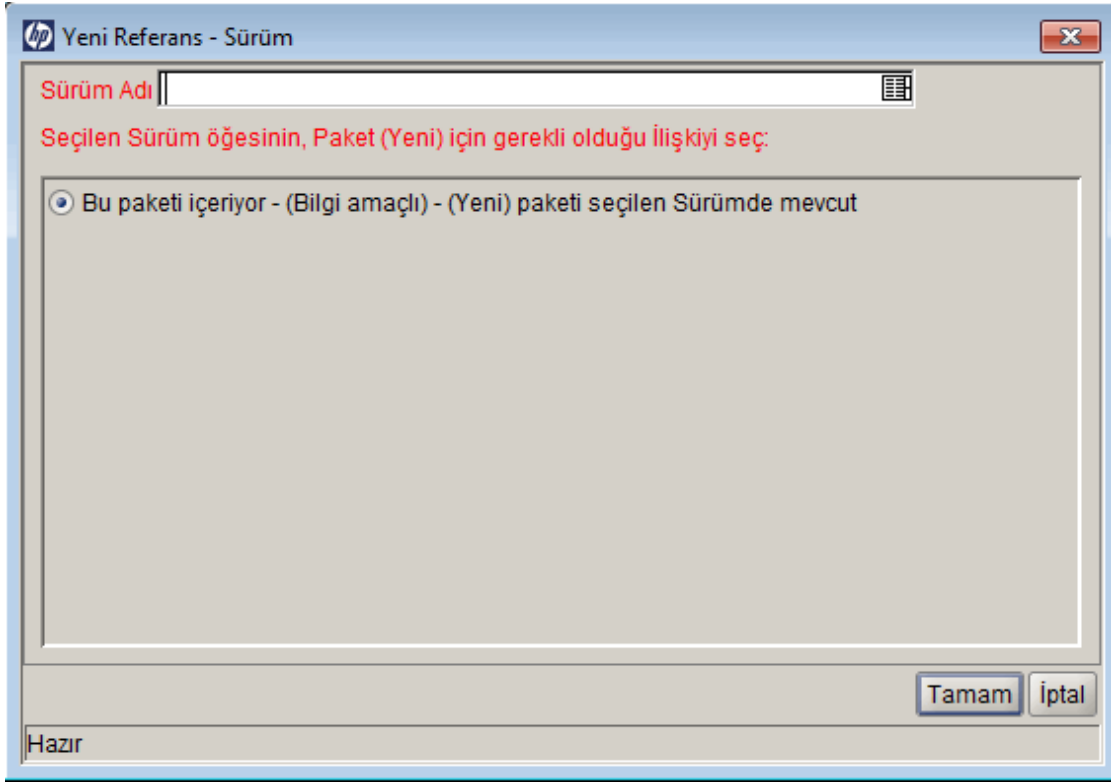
Yeni Referans - Sürüm

Sürüm Adı

Seçilen Sürüm öğesinin, Paket (Yeni) için gerekli olduğu İlişkiyi seç:

Bu paketi içeriyor - (Bilgi amaçlı) - (Yeni) paketi seçilen Sürümde mevcut

Tamam İptal

Hazır